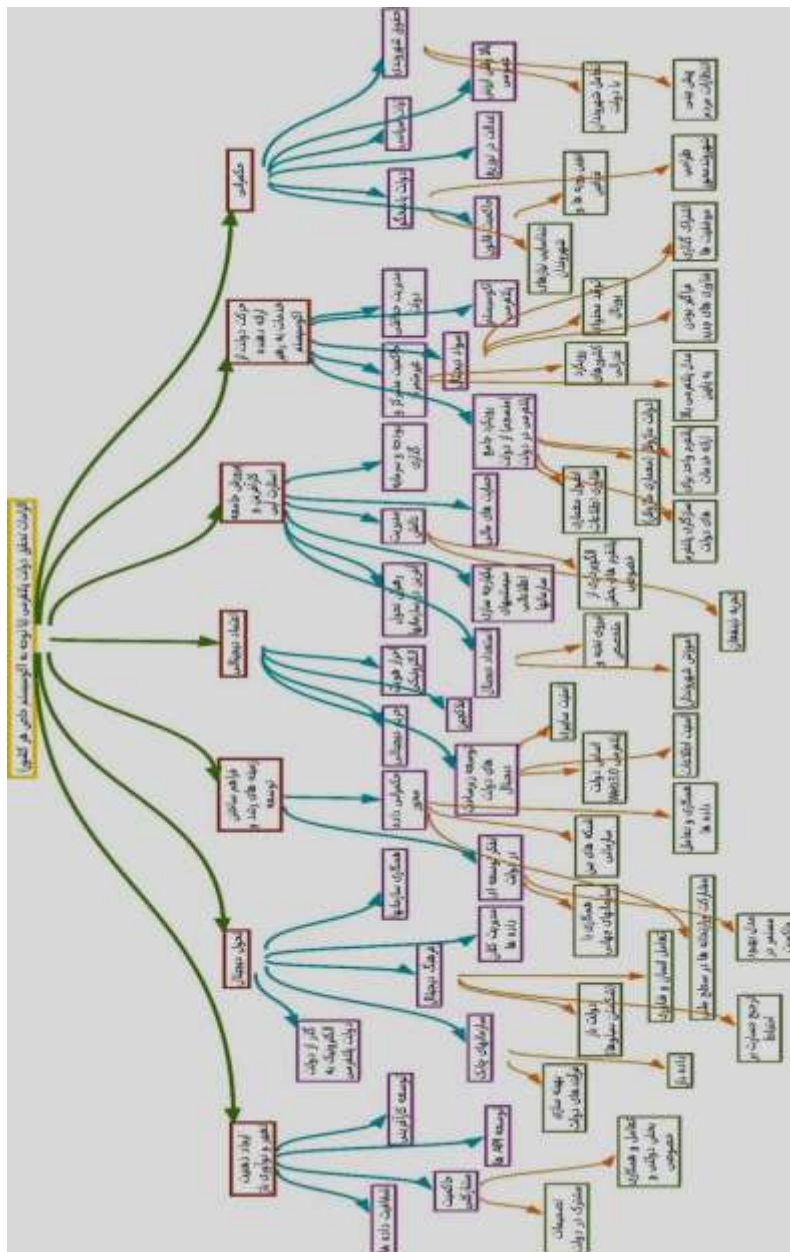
الزامات انتقال دولت الکترونیک (با توجه به اکوسیستم داخلی هر کشور)

حکمرانی

حرکت دولت از ارائه دهنده خدمات به راهبر اکوسیستم

ایجاد جامعه الکترونیک و اطلاعاتی

اقتصاد دیجیتال

فراهم ساختن زمینه های رشد و توسعه

تحول دیجیتال

ایجاد ذهنیت عمومی و نوآوری

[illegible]